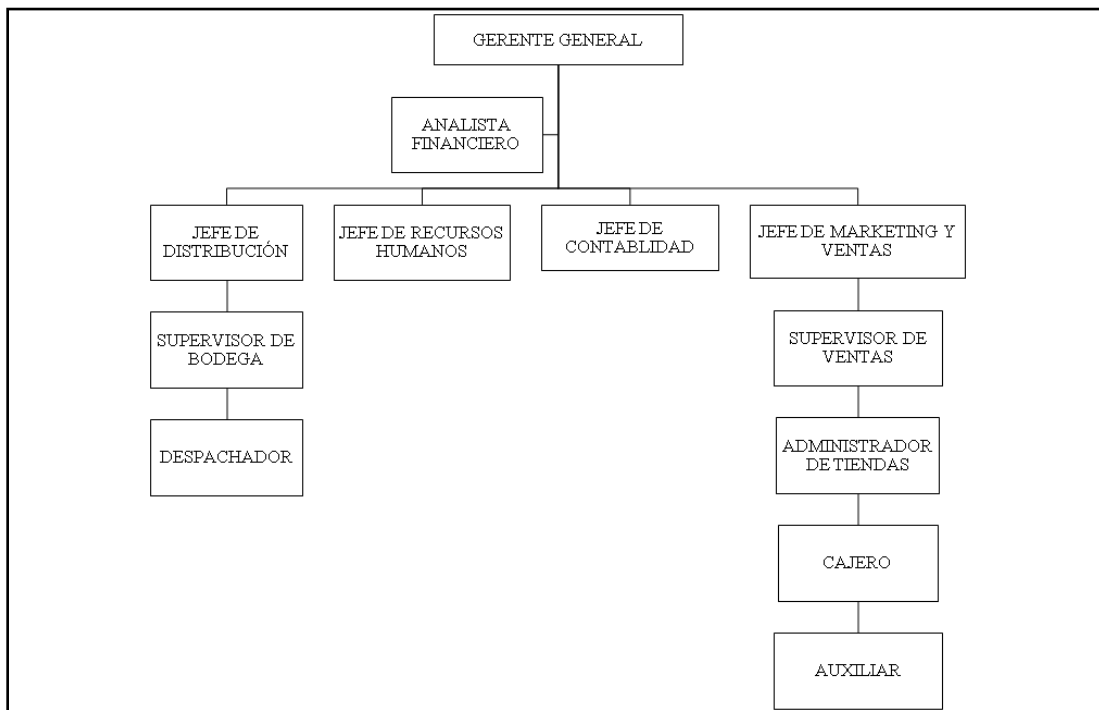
GERENTE GENERAL

ANALISTA FINANCIERO

JEFE DE DISTRIBUCIÓN

JEFE DE RECURSOS HUMANOS

JEFE DE CONTABLIDAD

JEFE DE MARKETING Y VENTAS

SUPERVISOR DE BODEGA

DESPACHADOR

SUPERVISOR DE VENTAS

ADMINISTRADOR DE TIENDAS

CAJERO

AUXILIAR